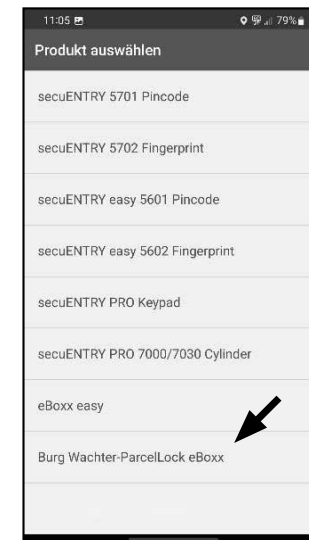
11:05

79%

Produkt auswählen

secuENTRY 5701 Pincode

secuENTRY 5702 Fingerprint

secuENTRY easy 5601 Pincode

secuENTRY easy 5602 Fingerprint

secuENTRY PRO Keypad

secuENTRY PRO 7000/7030 Cylinder

eBoxx easy

Burg Wachter-ParcelLock eBoxx